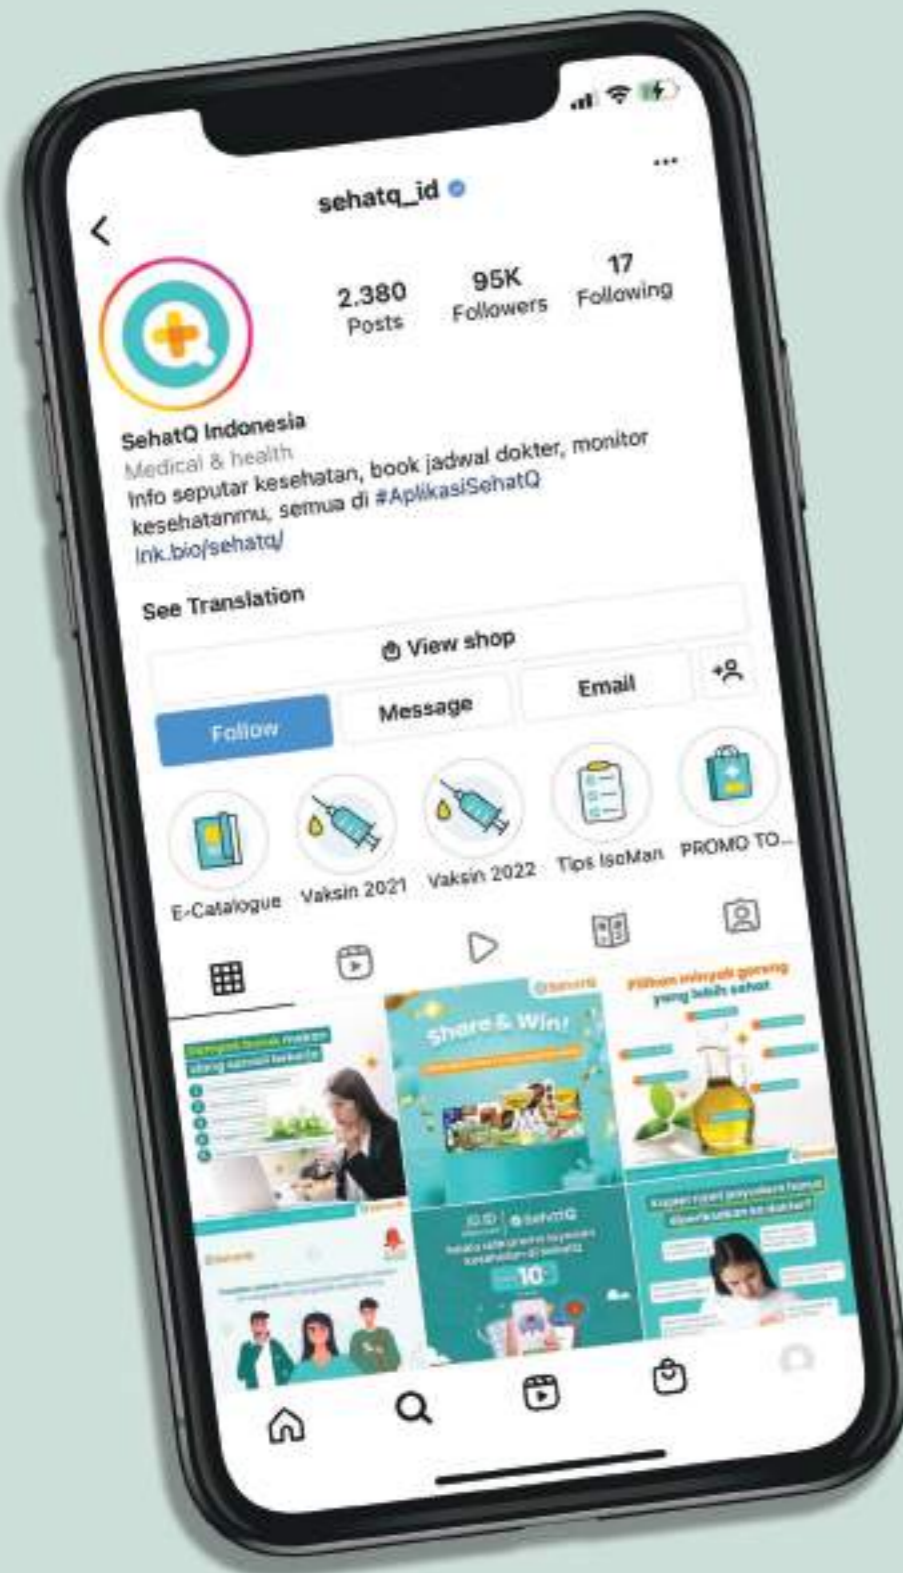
sehatq_id

2.380
Posts

95K
Followers

17
Following

SehatQ Indonesia
Medical & health
Info seputar kesehatan, book jadwal dokter, monitor kesehatanmu, semua di #AplikasiSehatQ
lnk.bio/sehatq/

See Translation

View shop

Follow
Message
Email

E-Catalogue
Vaksin 2021
Vaksin 2022
Tips IsoMan
PROMO TO...

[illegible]

Share & Win!

Pilihan minyak goreng yang lebih sehat

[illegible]

10.10

10

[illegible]